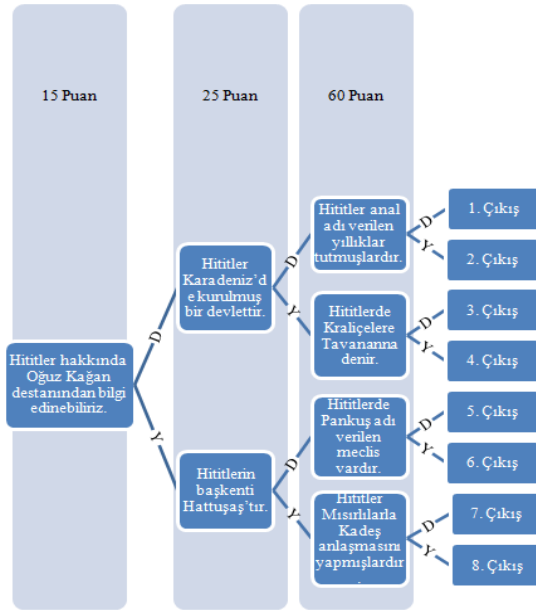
15 Puan

25 Puan

60 Puan

Hititler hakkında Oğuz Kağan destanından bilgi edinebiliriz.

D

Y

Hititler Karadeniz'de kurulmuş bir devlettir.

Hititlerin başkenti Hattuşaş'tır.

D

Y

D

Y

Hititler anal adı verilen yıllıklar tutmuşlardır.

Hititlerde Kraliçelere Tavananna denir.

Hititlerde Pankuş adı verilen meclis vardır.

Hititler Mısırlılarla Kadeş anlaşmasını yapmışlardır

D

Y

D

Y

D

Y

D

Y

1. Çıkış

2. Çıkış

3. Çıkış

4. Çıkış

5. Çıkış

6. Çıkış

7. Çıkış

8. Çıkış